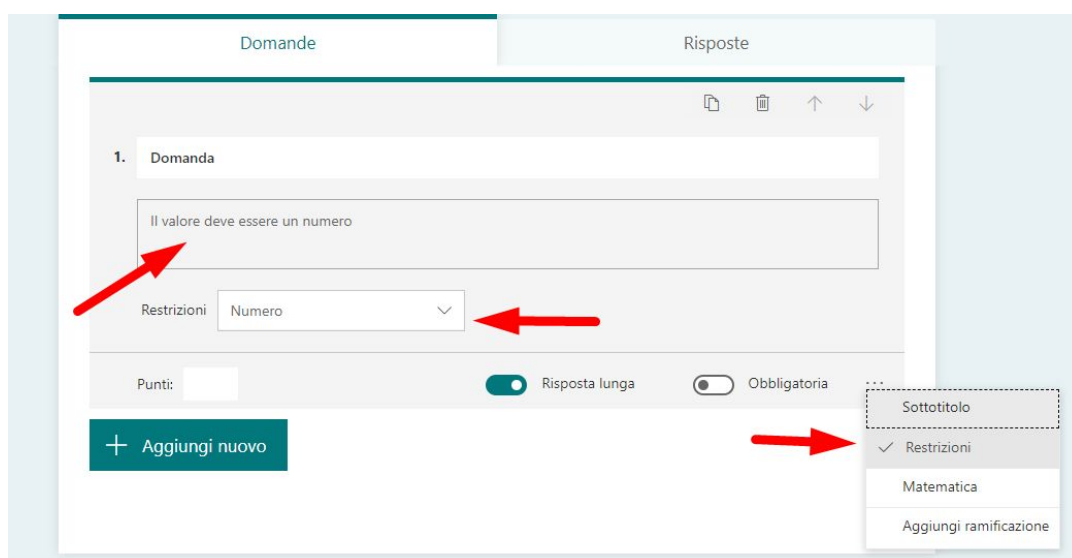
Domande

Risposte

1. Domanda

Il valore deve essere un numero

Restrizioni Numero

Punti:

Risposta lunga

Obbligatoria

...

Sottotitolo

Restrizioni

Matematica

Aggiungi ramificazione

+ Aggiungi nuovo